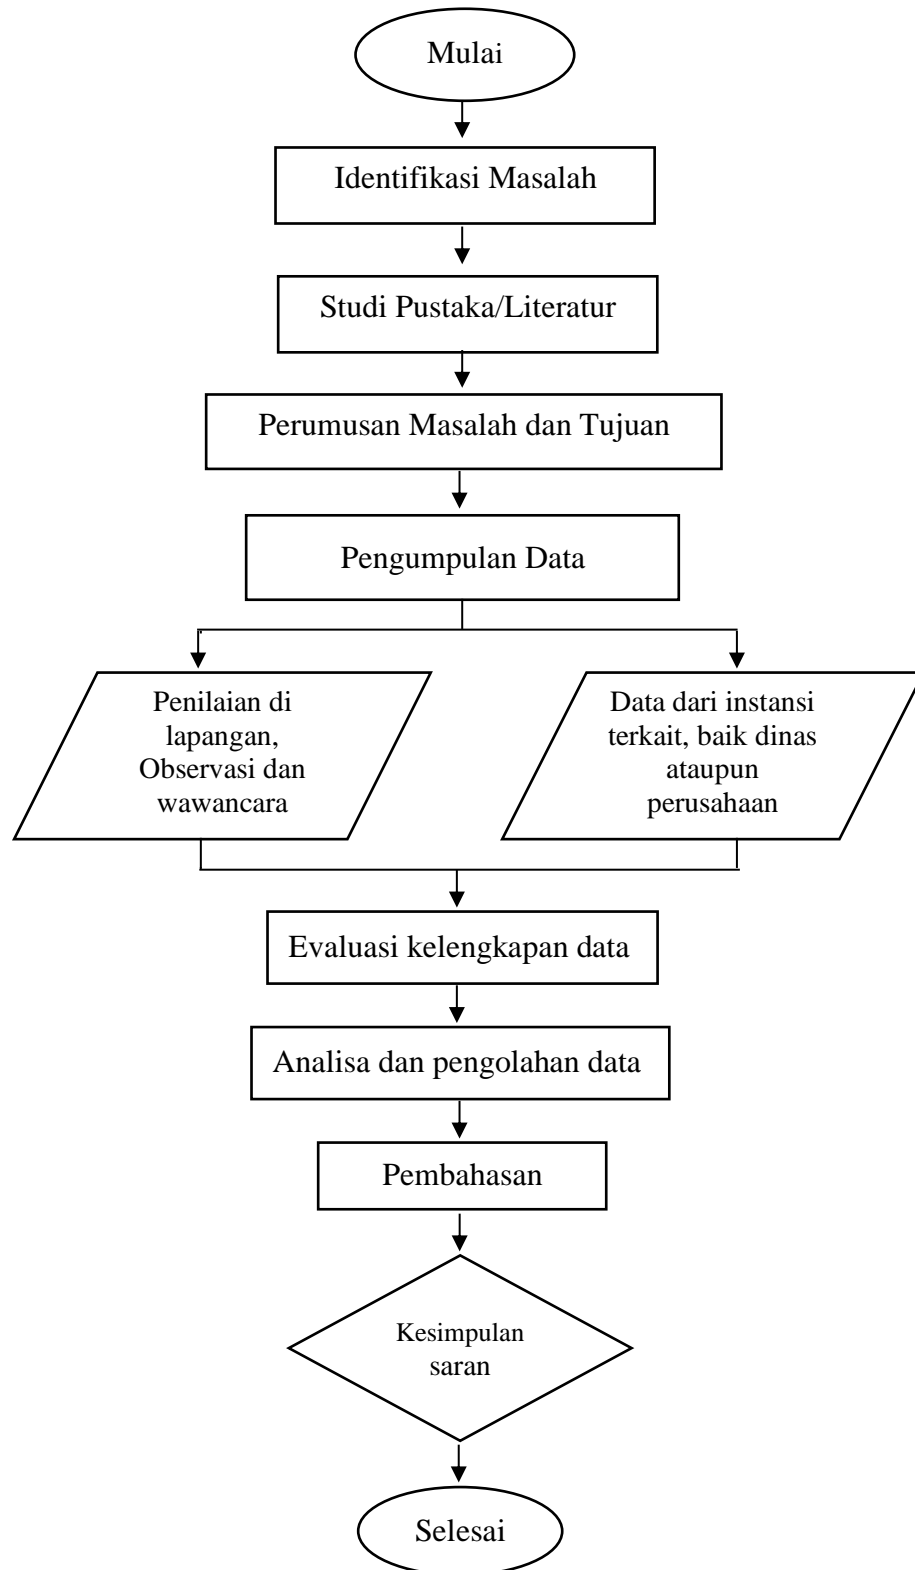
Mulai

Identifikasi Masalah

Studi Pustaka/Literatur

Perumusan Masalah dan Tujuan

Pengumpulan Data

Penilaian di lapangan, Observasi dan wawancara

Data dari instansi terkait, baik dinas ataupun perusahaan

Evaluasi kelengkapan data

Analisa dan pengolahan data

Pembahasan

Kesimpulan saran

Selesai